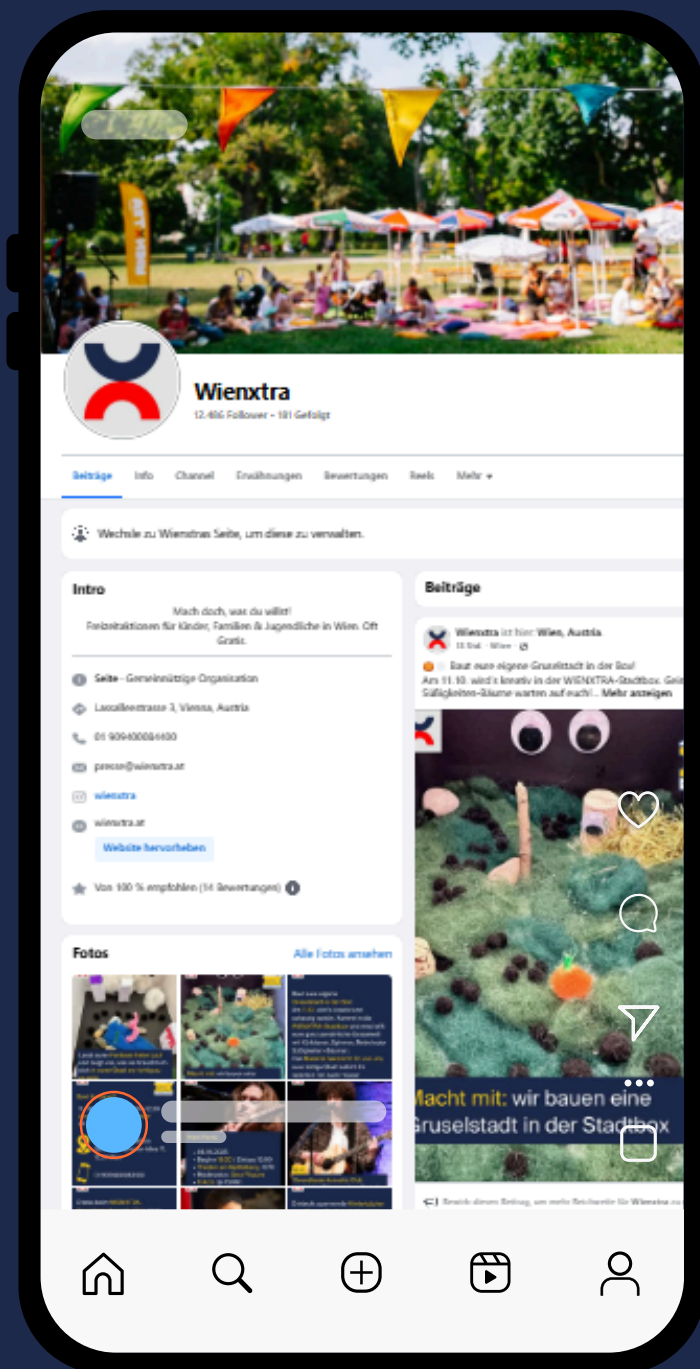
Wienxtra
12.486 Follower • 181 Gefolgt

Beiträge Info Channel Erwähnungen Bewertungen Reels Mehr

Wechsle zu Wienxtras Seite, um diese zu verwalten.

Intro
Mach doch, was du willst!
Freizeitaktionen für Kinder, Familien & Jugendliche in Wien. Oft Gratis.

Seite · Gemeinnützige Organisation
Lassallestrasse 3, Vienna, Austria
01 909400084400
presse@wienxtra.at
wienxtra
wienxtra.at
Website hervorheben

Von 100 % empfohlen (14 Bewertungen)

Fotos
Alle Fotos ansehen

Beiträge
Wienxtra ist hier: Wien, Austria.
Baut eure eigene Gruselstadt in der Box!
Am 11.10. wird's kreativ in der WIENXTRA-Stadtbox. Geis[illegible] Süßigkeiten-Bäume warten auf euch! ... Mehr anzeigen

Macht mit: wir bauen eine Gruselstadt in der Stadtbox

Bewirb diesen Beitrag, um mehr Reichweite für Wienxtra zu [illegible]